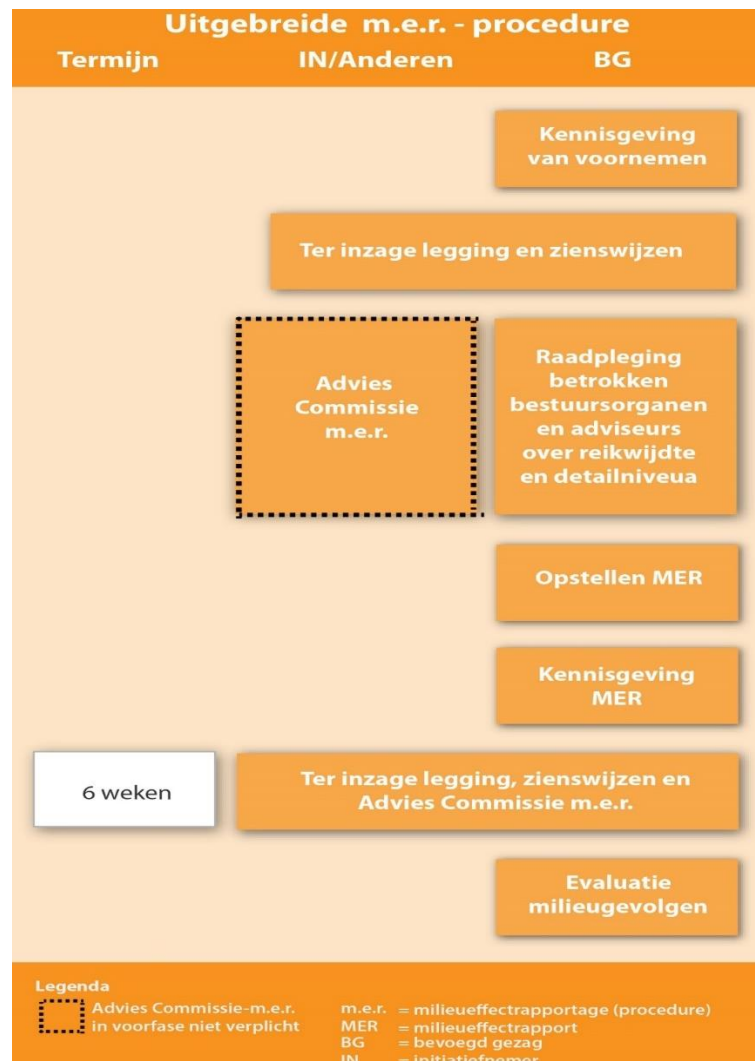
Uitgebreide m.e.r. - procedure

Termijn IN/Anderen BG

Kennisgeving van voornemen

Ter inzage legging en zienswijzen

Advies Commissie m.e.r.

Raadpleging betrokken bestuursorganen en adviseurs over reikwijdte en detailniveua

Opstellen MER

Kennisgeving MER

6 weken

Ter inzage legging, zienswijzen en Advies Commissie m.e.r.

Evaluatie milieugevolgen

Legenda

Advies Commissie-m.e.r. in voorfase niet verplicht

m.e.r. = milieueffectrapportage (procedure)
MER = milieueffectrapport
BG = bevoegd gezag
IN = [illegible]